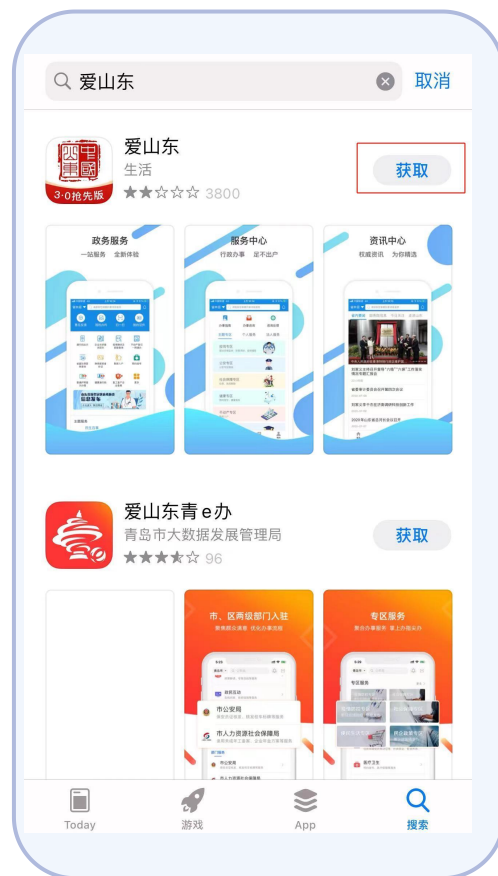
爱山东

取消

爱山东
生活
3800
获取

3·0抢先版

政务服务
一站服务 全新体验

服务中心
行政办事 足不出户

资讯中心
权威资讯 为你精选

爱山东青e办
青岛市大数据发展管理局
96
获取

市、区两级部门入驻
服务就近查看 优化办事流程

市公安局
市人力资源社会保障局

专区服务
聚合办事服务 掌上办理

Today
游戏
App
搜索